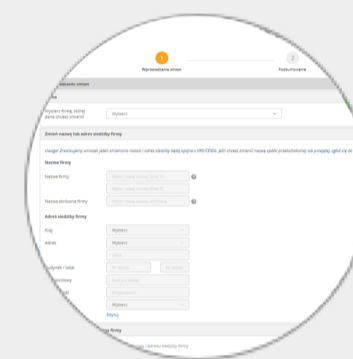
1
Wprowadzanie zmian
2
Podsumowanie

Wybierz firmę, której dane chcesz zmienić
Wybierz

Zmień nazwę lub adres siedziby firmy

Nazwa firmy
Nazwa firmy
Nazwa skrócona firmy

Adres siedziby firmy
Kraj
Wybierz
Adres
Wybierz
Budynek / lokal
Wybierz
Edytuj